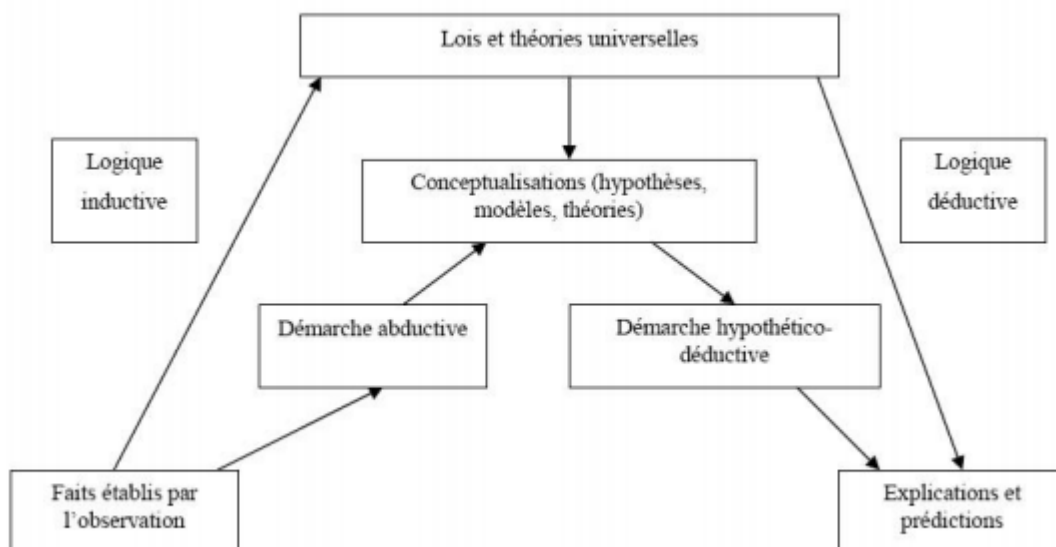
Lois et théories universelles

Logique inductive

Conceptualisations (hypothèses, modèles, théories)

Logique déductive

Démarche abductive

Démarche hypothético-déductive

Faits établis par l'observation

Explications et prédictions